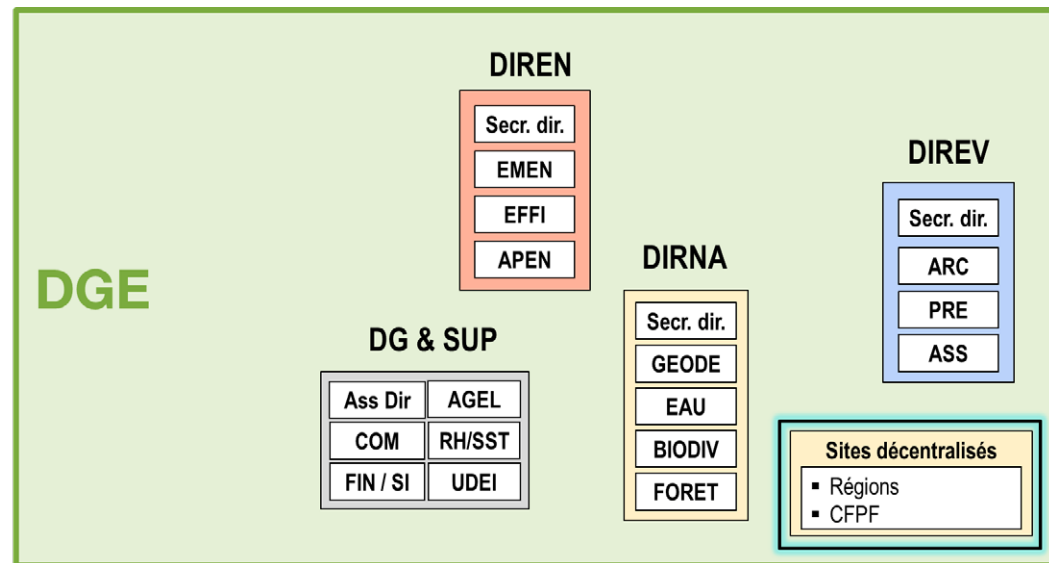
DGE

DIREN

Secr. dir.

EMEN

EFFI

APEN

DG & SUP

| Ass Dir | AGEL |
|---|---|
| COM | RH/SST |
| FIN / SI | UDEI |

DIRNA

Secr. dir.

GEODE

EAU

BIODIV

FORET

DIREV

Secr. dir.

ARC

PRE

ASS

Sites décentralisés

▪ Régions
▪ CFPF